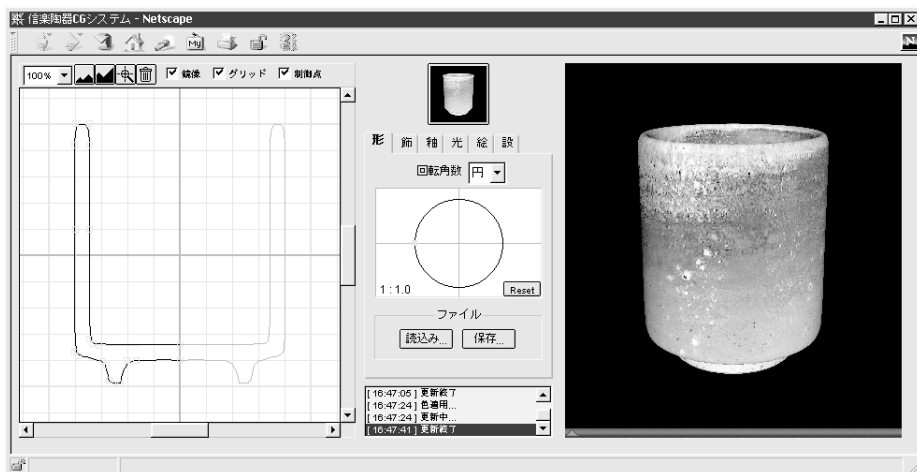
信楽陶器CGシステム - Netscape

100% ▼ 鏡像 グリッド 制御点

形 飾 釉 光 絵 設

回転角数 円 ▼

1 : 1.0

Reset

ファイル

読込み... 保存...

[16:47:05] 更新終了
[16:47:24] 色適用...
[16:47:24] 更新中...
[16:47:41] 更新終了